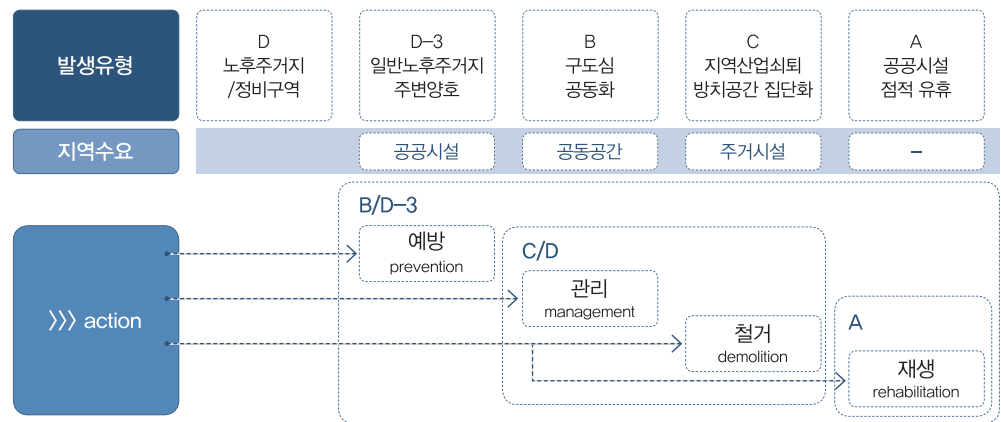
발생유형

D
노후주거지
/정비구역

D–3
일반노후주거지
주변양호

B
구도심
공동화

C
지역산업쇠퇴
방치공간 집단화

A
공공시설
점적 유휴

지역수요

공공시설

공동공간

주거시설

–

B/D–3

예방
prevention

C/D

관리
management

철거
demolition

A

재생
rehabilitation

〉〉〉 action